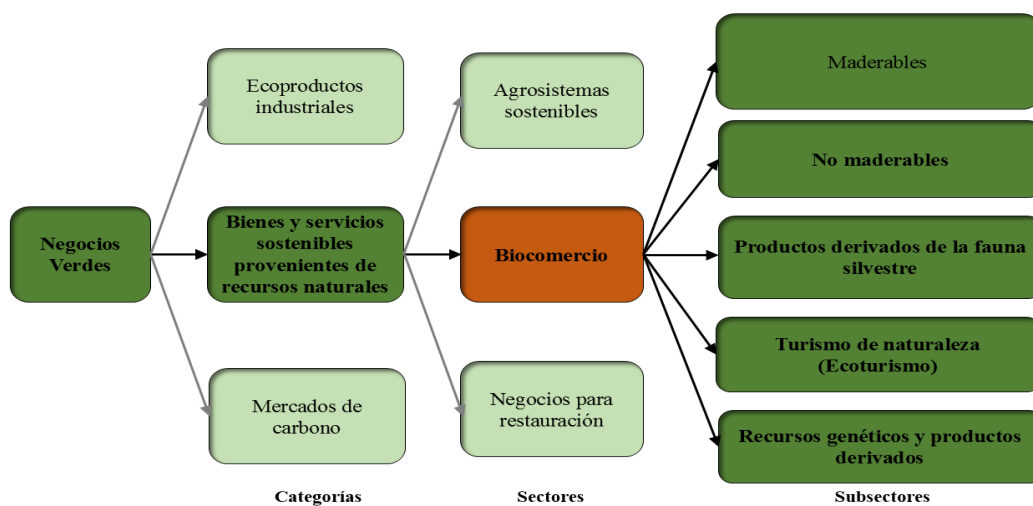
Negocios Verdes

Ecoproductos industriales

Bienes y servicios sostenibles provenientes de recursos naturales

Mercados de carbono

Agrosistemas sostenibles

Biocomercio

Negocios para restauración

Maderables

No maderables

Productos derivados de la fauna silvestre

Turismo de naturaleza (Ecoturismo)

Recursos genéticos y productos derivados

Categorías

Sectores

Subsectores